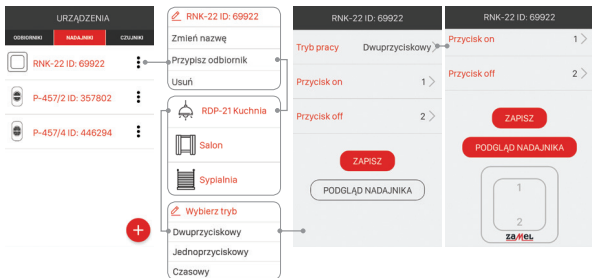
URZĄDZENIA

ODBIORNIKI NADAJNIKI CZUJNIKI

RNK-22 ID: 69922

P-457/2 ID: 357802

P-457/4 ID: 446294

RNK-22 ID: 69922

Zmień nazwę

Przypisz odbiornik

Usuń

RDP-21 Kuchnia

Salon

Sypialnia

Wybierz tryb

Dwuprzyciskowy

Jednoprzyciskowy

Czasowy

RNK-22 ID: 69922

Tryb pracy Dwuprzyciskowy

Przycisk on 1

Przycisk off 2

ZAPISZ

PODGLĄD NADAJNIKA

RNK-22 ID: 69922

Przycisk on 1

Przycisk off 2

ZAPISZ

PODGLĄD NADAJNIKA

1

2

ZAMEL